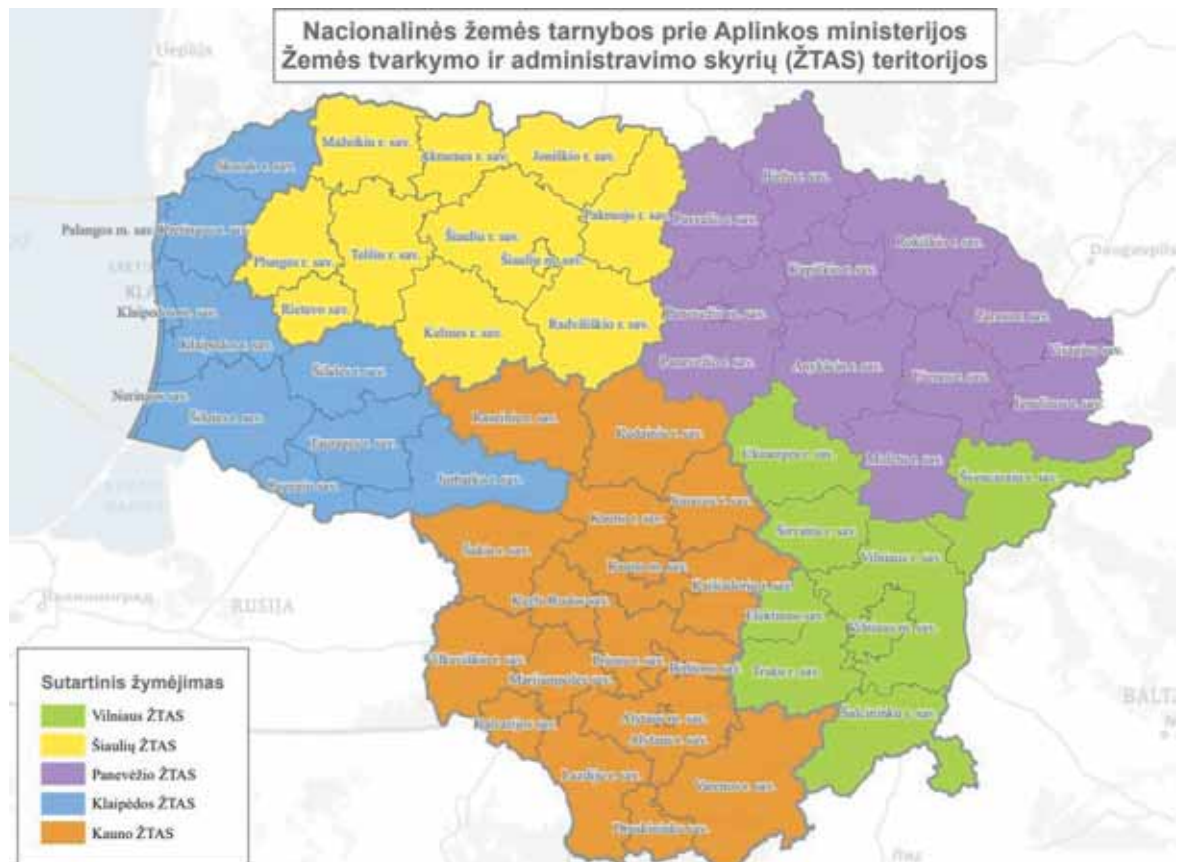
Nacionalinės žemės tarnybos prie Aplinkos ministerijos
Žemės tvarkymo ir administravimo skyrių (ŽTAS) teritorijos

Liepāja

Skuodo r. sav.
Mažeikių r. sav.
Akmenės r. sav.
Joniškio r. sav.
Biržų r. sav.
Palangos m. sav.
Kretingos r. sav.
Pakruojo r. sav.
Pasvalio r. sav.
Šiaulių r. sav.
Rokiškio r. sav.
Daugavpils
Plungės r. sav.
Telšių r. sav.
Šiaulių m. sav.
Kupiškio r. sav.
Klaipėdos m. sav.
Rietavo sav.
Klaipėdos r. sav.
Kelmės r. sav.
Radviliškio r. sav.
Panevėžio m. sav.
Zarasų r. sav.
Visagino sav.
Neringos sav.
Šilalės r. sav.
Panevėžio r. sav.
Anykščių r. sav.
Utenos r. sav.
Šilutės r. sav.
Raseinių r. sav.
Kėdainių r. sav.
Ignalinos r. sav.
Tauragės r. sav.
Ukmergės r. sav.
Molėtų r. sav.
Švenčionių r. sav.
Pagėgių sav.
Jurbarko r. sav.
Jonavos r. sav.
Kauno r. sav.
Širvintų r. sav.
Šakių r. sav.
Vilniaus r. sav.
Kauno m. sav.
Kaišiadorių r. sav.
RUSIJA
Kazlų Rūdos sav.
Elektrėnų sav.
Vilniaus m. sav.
Vilkaviškio r. sav.
Prienų r. sav.
Birštono sav.
Trakų r. sav.
Marijampolės sav.
BALTA
Kalvarijos sav.
Alytaus m. sav.
Šalčininkų r. sav.
Alytaus r. sav.
Lazdijų r. sav.
Varėnos r. sav.
Druskininkų sav.

Sutartinis žymėjimas
Vilniaus ŽTAS
Šiaulių ŽTAS
Panevėžio ŽTAS
Klaipėdos ŽTAS
Kauno ŽTAS